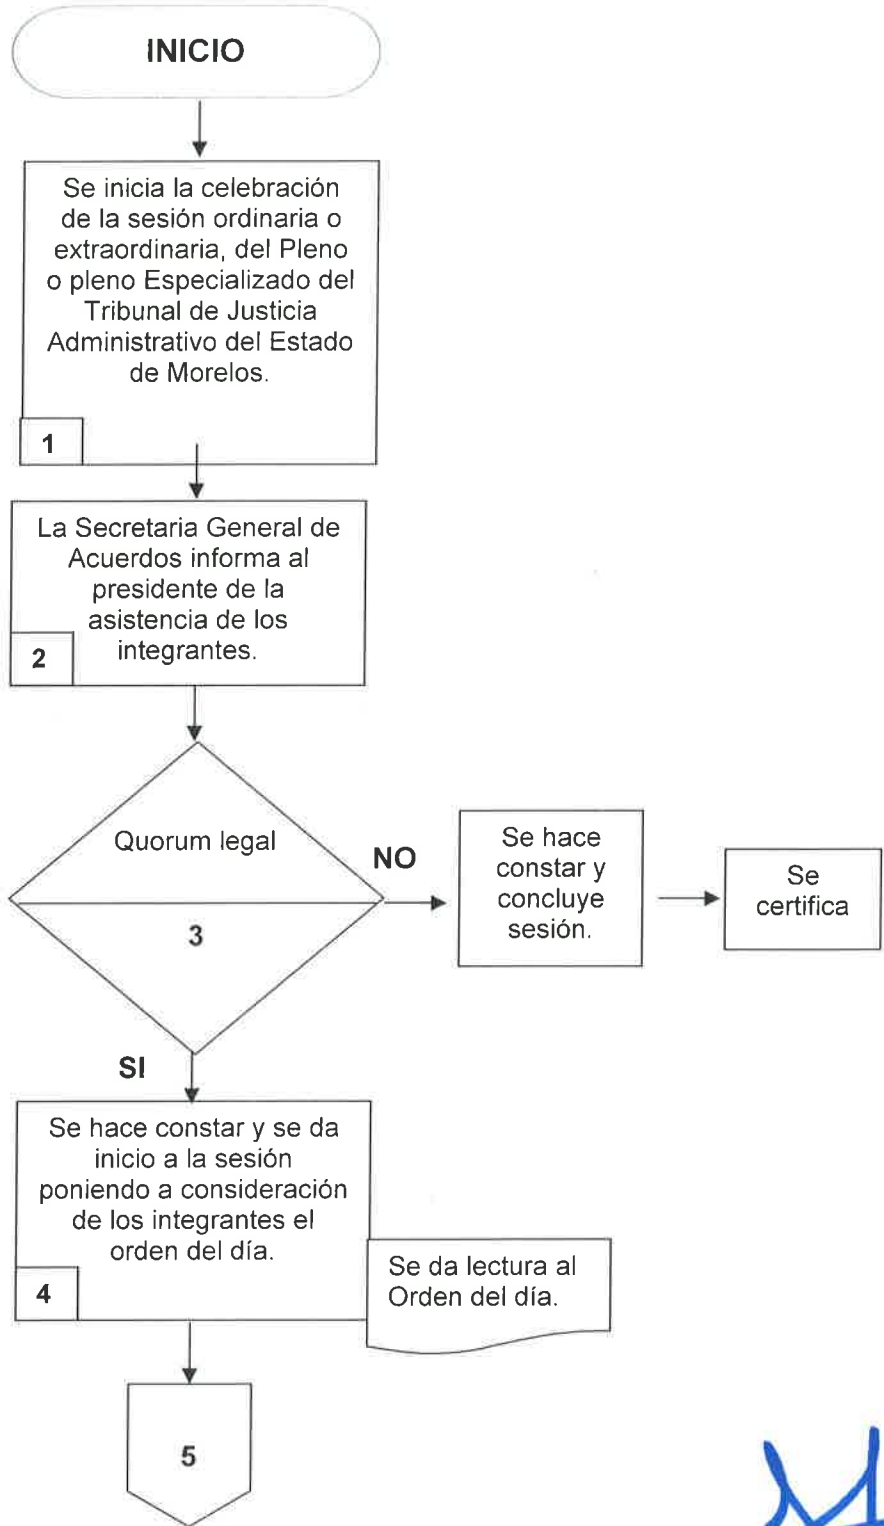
INICIO

Se inicia la celebración de la sesión ordinaria o extraordinaria, del Pleno o pleno Especializado del Tribunal de Justicia Administrativo del Estado de Morelos.

1

La Secretaria General de Acuerdos informa al presidente de la asistencia de los integrantes.

2

Quorum legal

3

NO

Se hace constar y concluye sesión.

Se certifica

SI

Se hace constar y se da inicio a la sesión poniendo a consideración de los integrantes el orden del día.

4

Se da lectura al Orden del día.

5